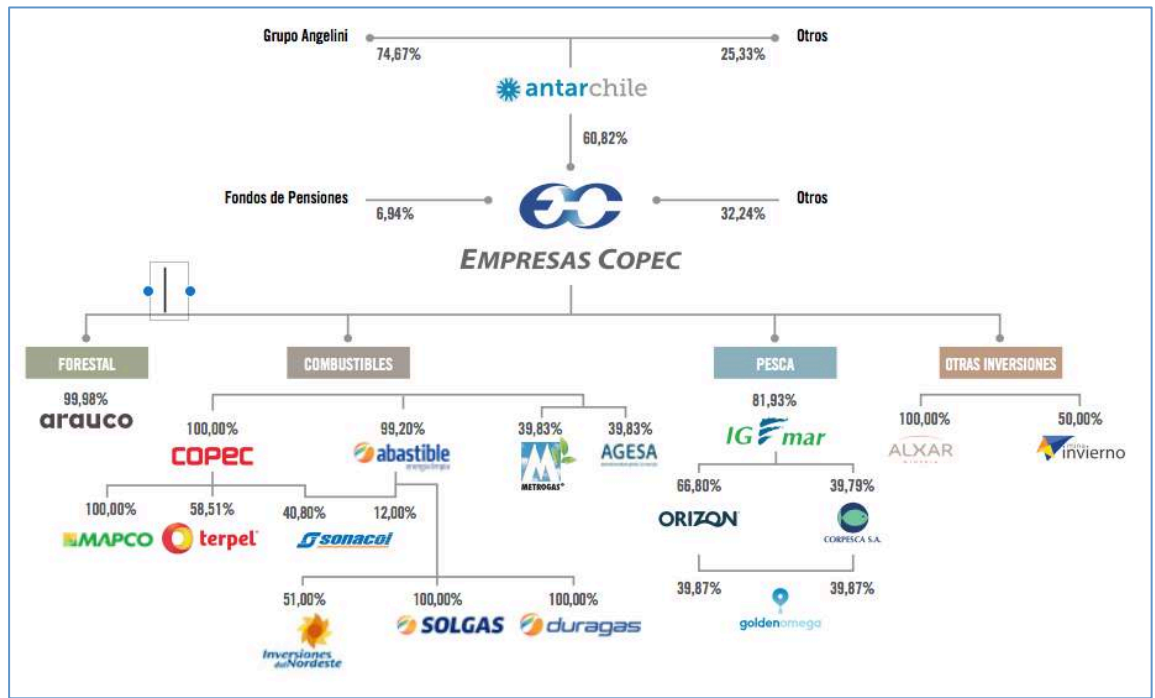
Grupo Angelini
74,67%
Otros
25,33%
antarchile
60,82%
Fondos de Pensiones
6,94%
Otros
32,24%
EMPRESAS COPEC

FORESTAL
99,98%
arauco

COMBUSTIBLES
100,00%
COPEC
100,00%
MAPCO
58,51%
terpel
40,80%
12,00%
sonacol
99,20%
abastible
51,00%
Inversiones del Nordeste
100,00%
SOLGAS
100,00%
duragas
39,83%
METROGAS
39,83%
AGESA

PESCA
81,93%
IGEMAR
66,80%
ORIZON
39,79%
CORPESCA S.A.
39,87%
39,87%
goldenomega

OTRAS INVERSIONES
100,00%
ALXAR
50,00%
invierno